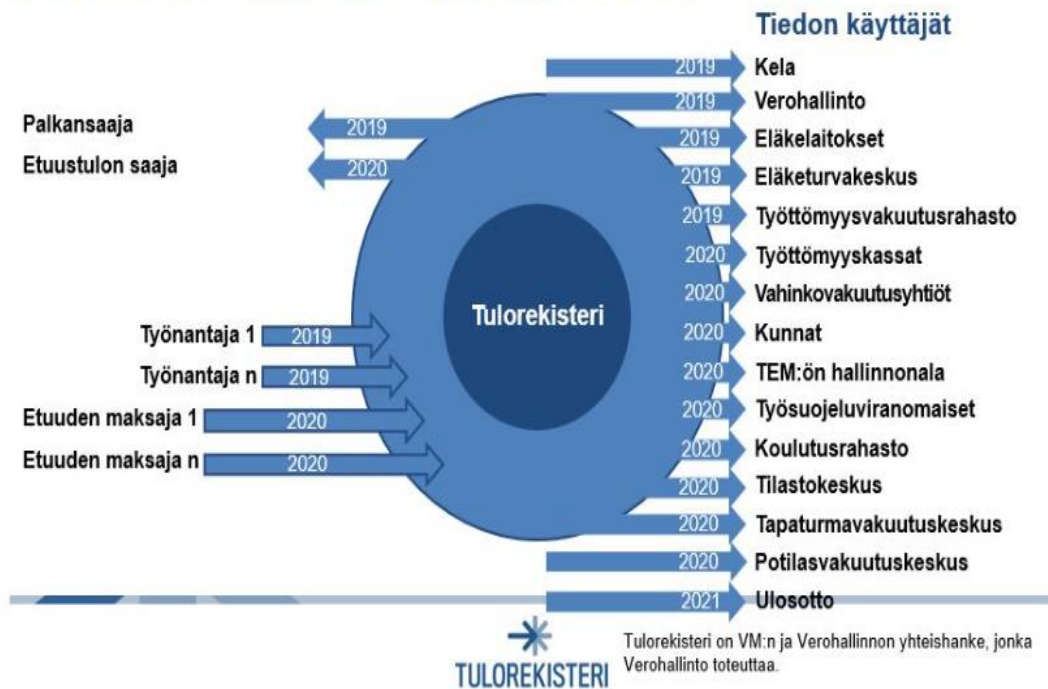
Tiedon käyttäjät

2019 Kela
2019 Verohallinto
2019 Eläkelaitokset
2019 Eläketurvakeskus
2019 Työttömyysvakuutusrahasto
2020 Työttömyyskassat
2020 Vahinkovakuutusyhtiöt
2020 Kunnat
2020 TEM:ön hallinnonala
2020 Työsuojeluviranomaiset
2020 Koulutusrahasto
2020 Tilastokeskus
2020 Tapaturmavakuutuskeskus
2020 Potilasvakuutuskeskus
2021 Ulosotto

Palkansaaja 2019
Etuustulon saaja 2020

Tulorekisteri

Työnantaja 1 2019
Työnantaja n 2019
Etuuden maksaja 1 2020
Etuuden maksaja n 2020

TULOREKISTERI

Tulorekisteri on VM:n ja Verohallinnon yhteishanke, jonka Verohallinto toteuttaa.